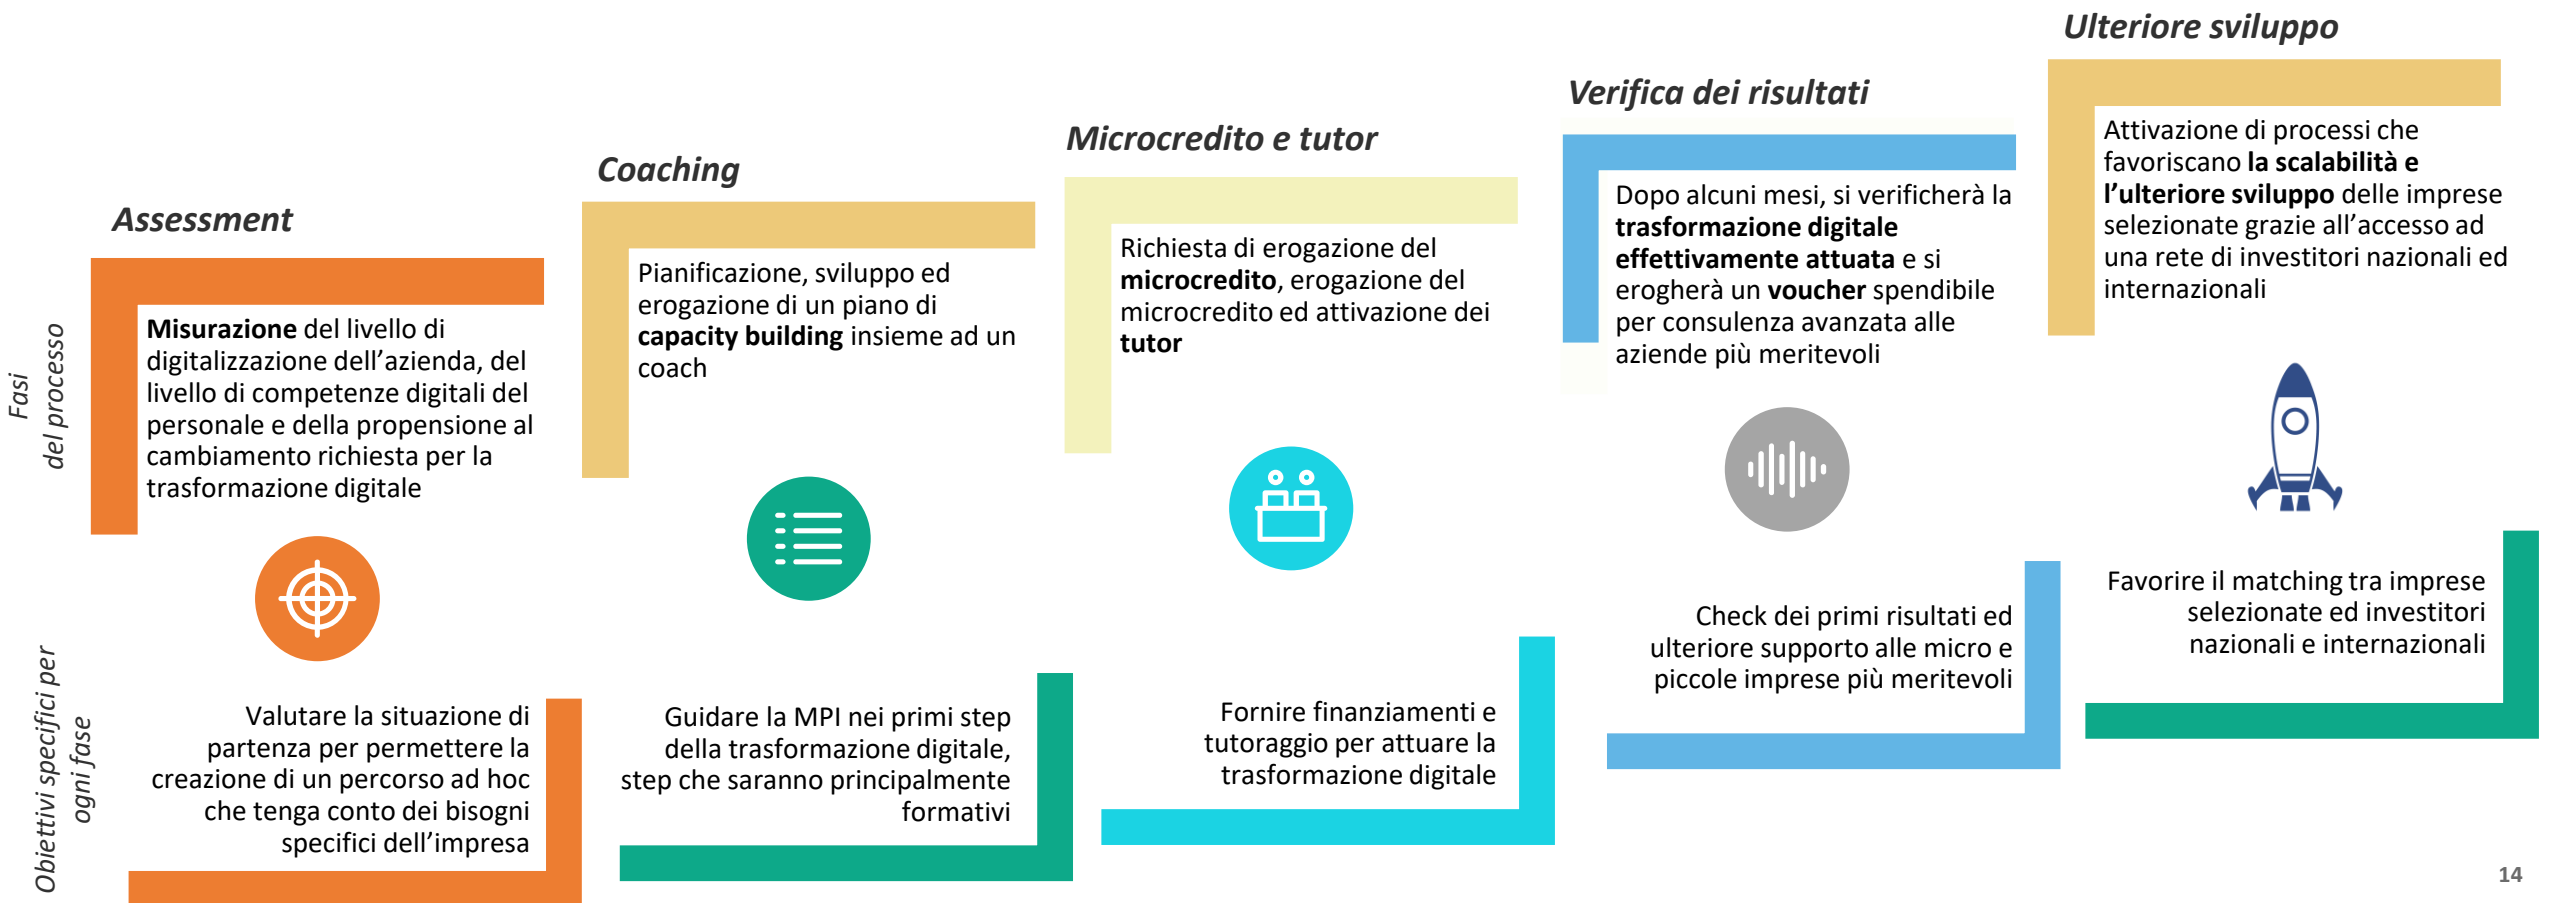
Fasi del processo

Assessment

**Misurazione** del livello di digitalizzazione dell'azienda, del livello di competenze digitali del personale e della propensione al cambiamento richiesta per la trasformazione digitale

Coaching

Pianificazione, sviluppo ed erogazione di un piano di **capacity building** insieme ad un coach

Microcredito e tutor

Richiesta di erogazione del **microcredito**, erogazione del microcredito ed attivazione dei **tutor**

Verifica dei risultati

Dopo alcuni mesi, si verificherà la **trasformazione digitale effettivamente attuata** e si erogherà un **voucher** spendibile per consulenza avanzata alle aziende più meritevoli

Ulteriore sviluppo

Attivazione di processi che favoriscano **la scalabilità e l'ulteriore sviluppo** delle imprese selezionate grazie all'accesso ad una rete di investitori nazionali ed internazionali

Obiettivi specifici per ogni fase

Valutare la situazione di partenza per permettere la creazione di un percorso ad hoc che tenga conto dei bisogni specifici dell'impresa

Guidare la MPI nei primi step della trasformazione digitale, step che saranno principalmente formativi

Fornire finanziamenti e tutoraggio per attuare la trasformazione digitale

Check dei primi risultati ed ulteriore supporto alle micro e piccole imprese più meritevoli

Favorire il matching tra imprese selezionate ed investitori nazionali e internazionali

14